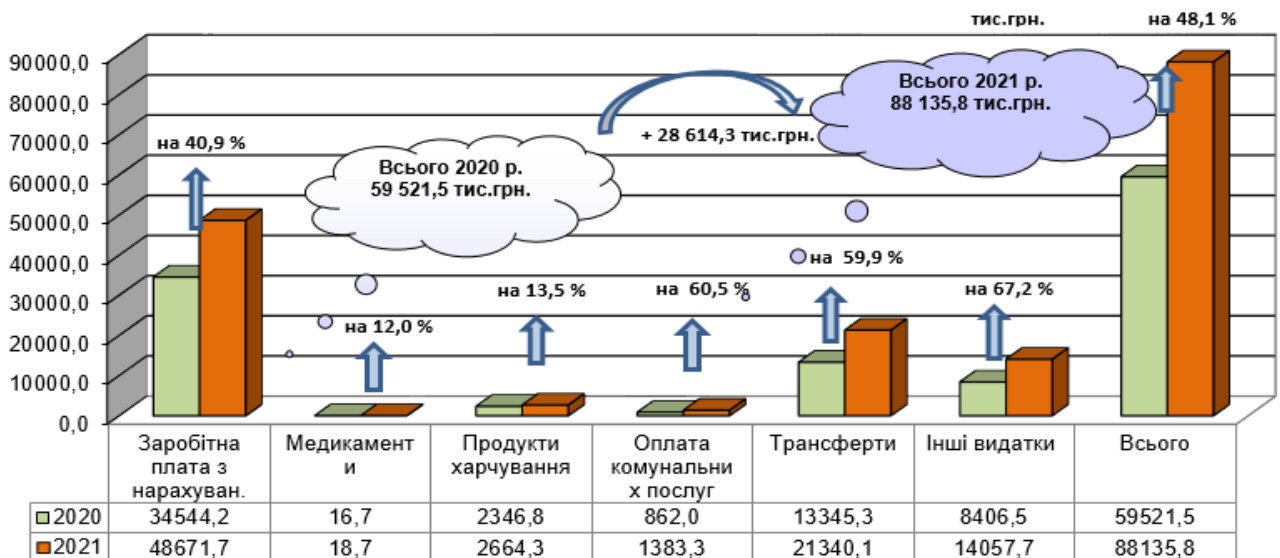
тис.грн.

на 48,1 %

90000,0
80000,0
70000,0
60000,0
50000,0
40000,0
30000,0
20000,0
10000,0
0,0

Всього 2021 р.
88 135,8 тис.грн.

+ 28 614,3 тис.грн.

на 40,9 %

Всього 2020 р.
59 521,5 тис.грн.

на 59,9 %

на 13,5 %

на 60,5 %

на 67,2 %

на 12,0 %

| | Заробітна плата з нарахуван. | Медикаменти | Продукти харчування | Оплата комунальних послуг | Трансферти | Інші видатки | Всього |
|---|---|---|---|---|---|---|---|
| 2020 | 34544,2 | 16,7 | 2346,8 | 862,0 | 13345,3 | 8406,5 | 59521,5 |
| 2021 | 48671,7 | 18,7 | 2664,3 | 1383,3 | 21340,1 | 14057,7 | 88135,8 |